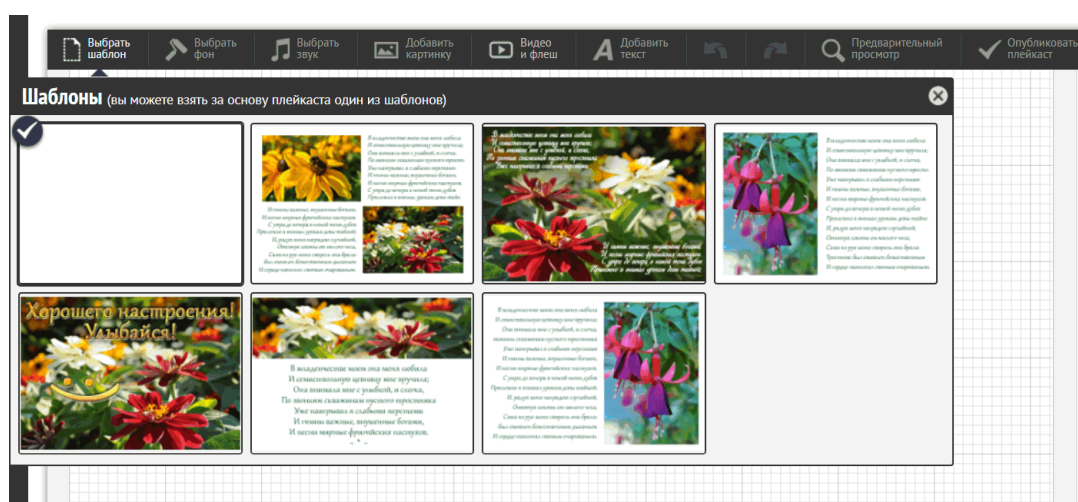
Выбрать шаблон
Выбрать фон
Выбрать звук
Добавить картинку
Видео и флеш
Добавить текст
Предварительный просмотр
Опубликовать плейкаст

Шаблоны (вы можете взять за основу плейкаста один из шаблонов)

Хорошего настроения! Улыбайся!

В младенчестве меня она любила
И семистишную цевницу мне вручила;
Она внимала мне с улыбкой, и слегка,
По звонким скважинам пустого тростника
Уже наигрывал я слабыми перстами
И гимны важные, внушенные богами,
И песни мирные фригийских пастухов.
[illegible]